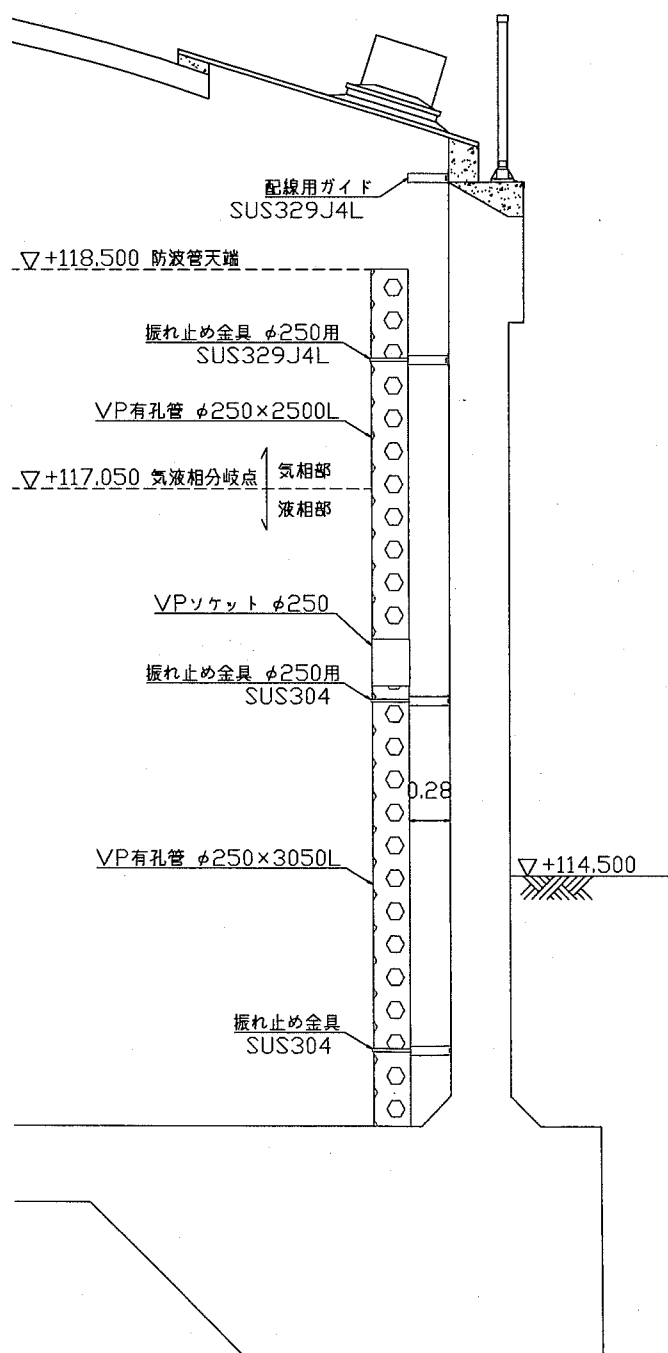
配線用ガイド
SUS329J4L

▽+118.500 防波管天端

振れ止め金具 $\phi$250用
SUS329J4L

VP有孔管 $\phi$250×2500L

▽+117.050 気液相分岐点

気相部
液相部

VPソケット $\phi$250

振れ止め金具 $\phi$250用
SUS304

0.28

VP有孔管 $\phi$250×3050L

▽+114.500

振れ止め金具
SUS304